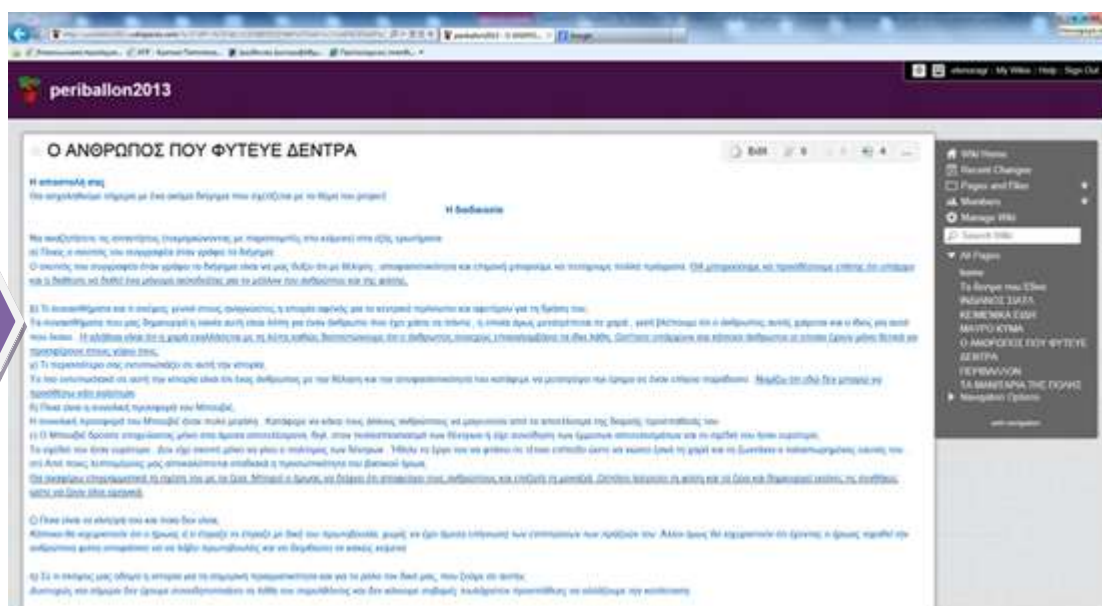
periballon2013

Ο ΑΝΘΡΩΠΟΣ ΠΟΥ ΦΥΤΕΥΕ ΔΕΝΤΡΑ

Edit

Η αποστολή σας

Η διαδικασία

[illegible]

Wiki Home
Recent Changes
Pages and Files
Members
Manage Wiki
Search Wiki

All Pages
home
Το δέντρο που έζησε
ΙΝΔΙΑΝΟΣ ΣΙΑΤΛ
ΚΕΙΜΕΝΙΚΑ ΕΙΔΗ
ΜΑΥΡΟ ΚΥΜΑ
Ο ΑΝΘΡΩΠΟΣ ΠΟΥ ΦΥΤΕΥΕ ΔΕΝΤΡΑ
ΠΕΡΙΒΑΛΛΟΝ
ΤΑ ΜΠΑΛΚΟΝΙΑ ΤΗΣ ΠΟΛΗΣ
Navigation Options

My Wikis | Help | Sign Out